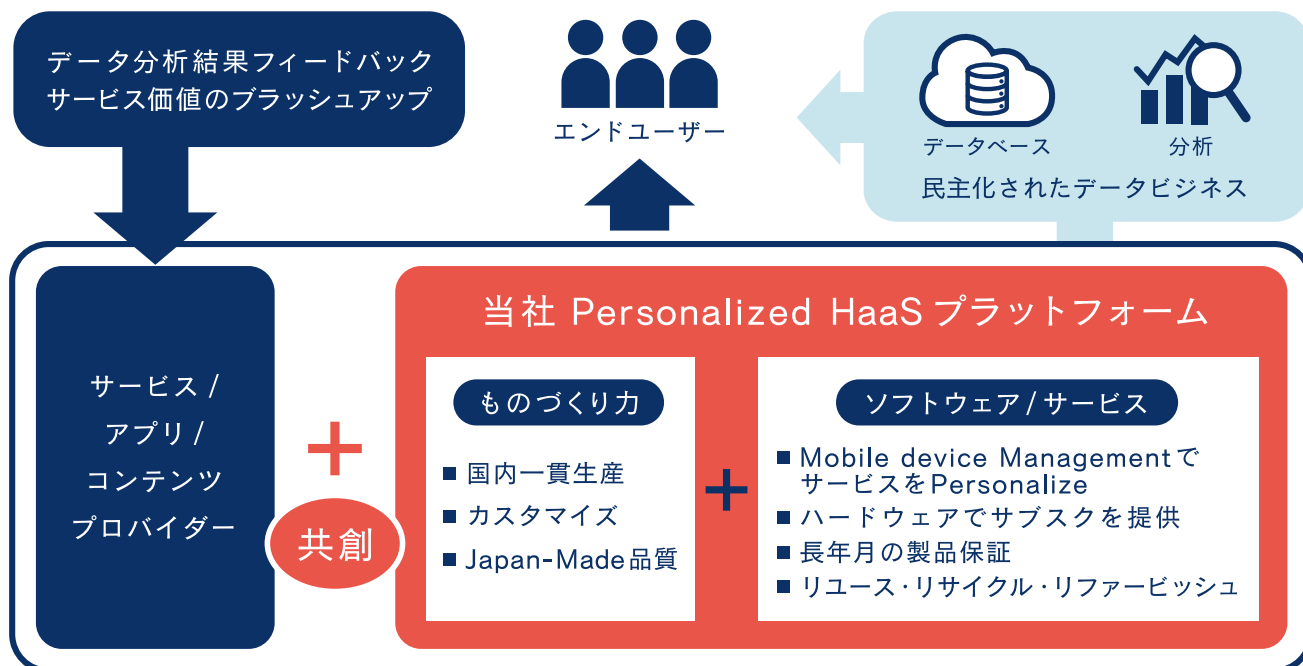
データ分析結果フィードバック
サービス価値のブラッシュアップ

エンドユーザー

データベース
分析
民主化されたデータビジネス

サービス / アプリ / コンテンツ プロバイダー

+

共創

当社 Personalized HaaS プラットフォーム

ものづくり力

■ 国内一貫生産
■ カスタマイズ
■ Japan-Made品質

+

ソフトウェア / サービス

■ Mobile device Managementでサービスを Personalize
■ ハードウェアでサブスクを提供
■ 長年月の製品保証
■ リユース・リサイクル・リファービッシュ